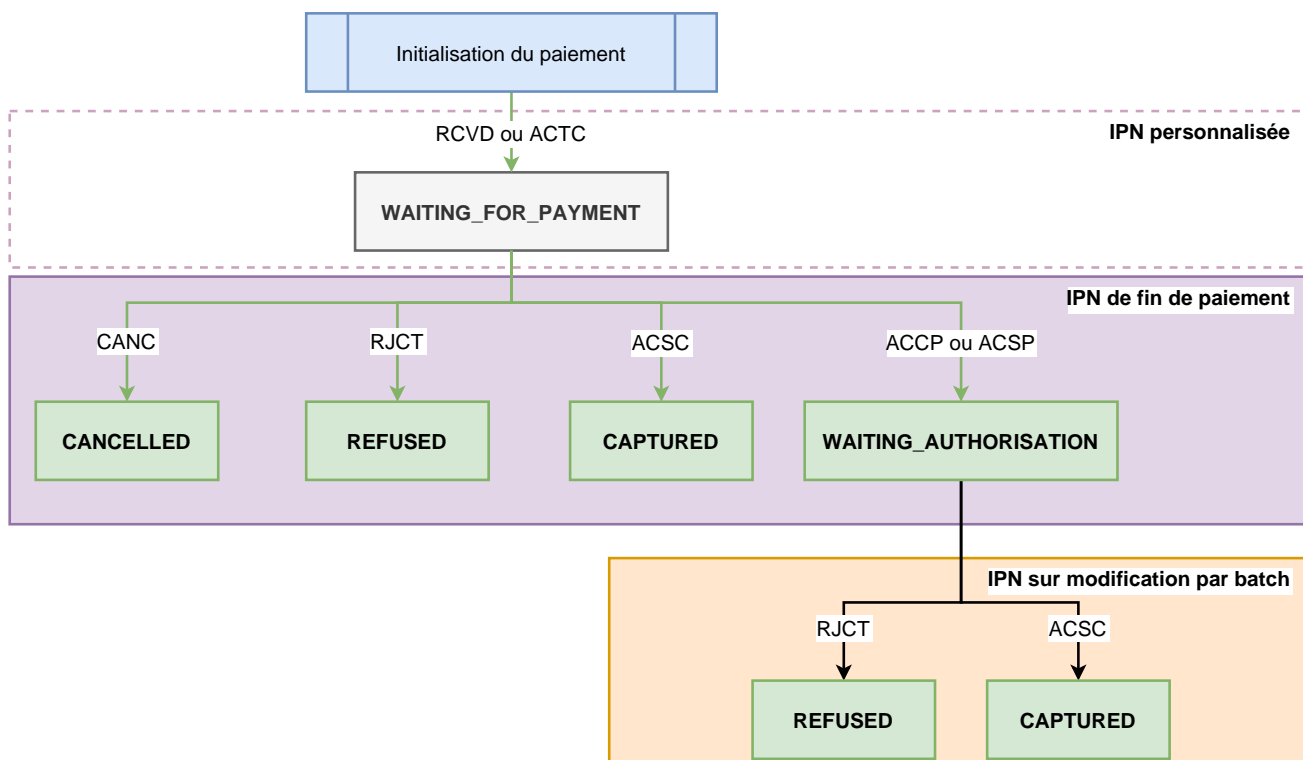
Initialisation du paiement

IPN personnalisée

RCVD ou ACTC

WAITING_FOR_PAYMENT

IPN de fin de paiement

CANC

RJCT

ACSC

ACCP ou ACSP

CANCELLED

REFUSED

CAPTURED

WAITING_AUTHORISATION

IPN sur modification par batch

RJCT

ACSC

REFUSED

CAPTURED